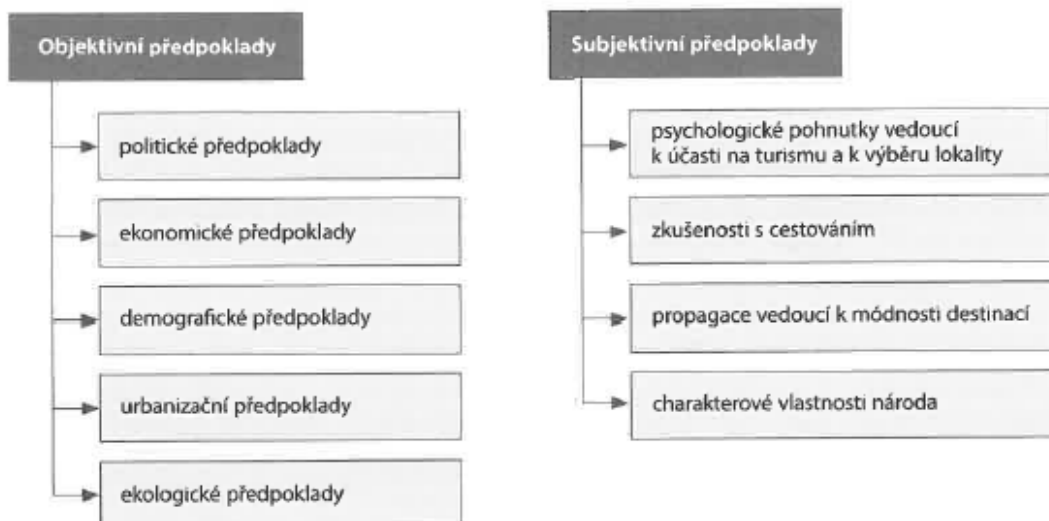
Objektivní předpoklady

politické předpoklady

ekonomické předpoklady

demografické předpoklady

urbanizační předpoklady

ekologické předpoklady

Subjektivní předpoklady

psychologické pohnutky vedoucí k účasti na turismu a k výběru lokality

zkušenosti s cestováním

propagace vedoucí k módnosti destinací

charakterové vlastnosti národa